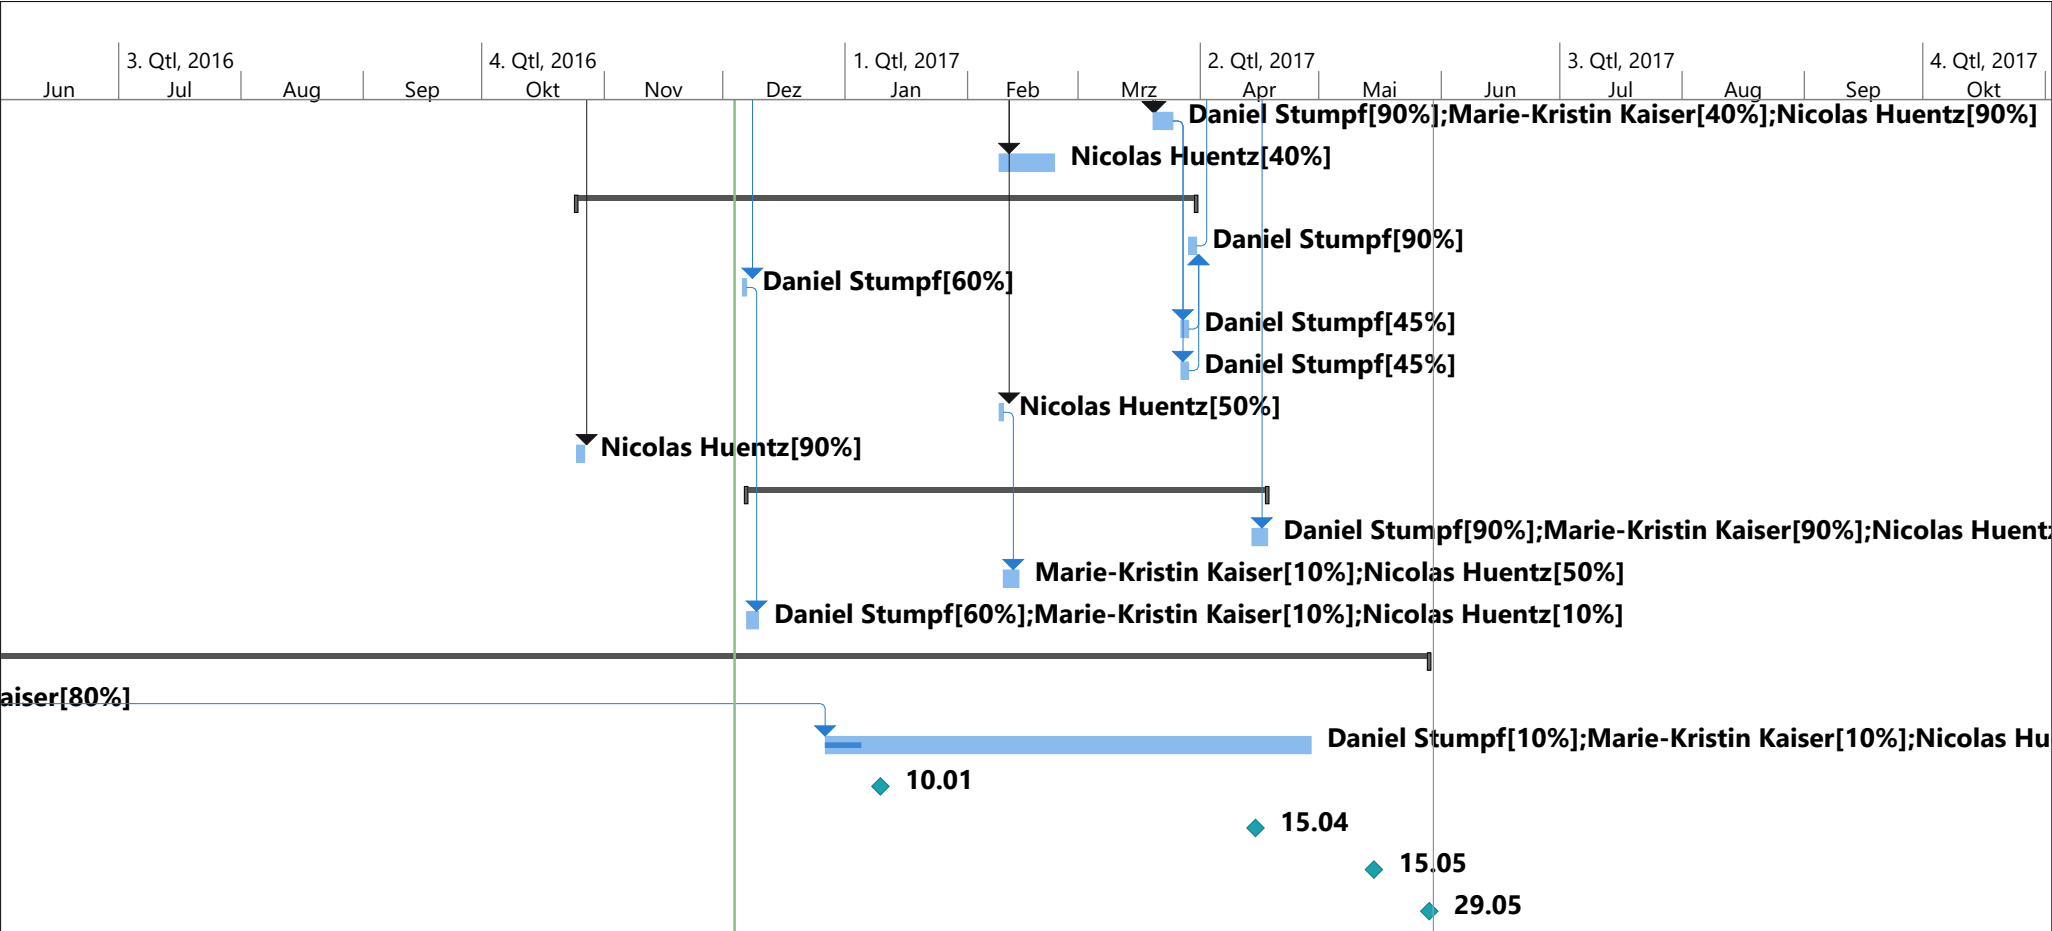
3. Qtl, 2016 4. Qtl, 2016 1. Qtl, 2017 2. Qtl, 2017 3. Qtl, 2017 4. Qtl, 2017

Jun Jul Aug Sep Okt Nov Dez Jan Feb Mrz Apr Mai Jun Jul Aug Sep Okt

Daniel Stumpf[90%];Marie-Kristin Kaiser[40%];Nicolas Huentz[90%]

Nicolas Huentz[40%]

Daniel Stumpf[90%]

Daniel Stumpf[60%]

Daniel Stumpf[45%]

Daniel Stumpf[45%]

Nicolas Huentz[50%]

Nicolas Huentz[90%]

Daniel Stumpf[90%];Marie-Kristin Kaiser[90%];Nicolas Huent

Marie-Kristin Kaiser[10%];Nicolas Huentz[50%]

Daniel Stumpf[60%];Marie-Kristin Kaiser[10%];Nicolas Huentz[10%]

aiser[80%]

Daniel Stumpf[10%];Marie-Kristin Kaiser[10%];Nicolas Hu

10.01

15.04

15.05

29.05